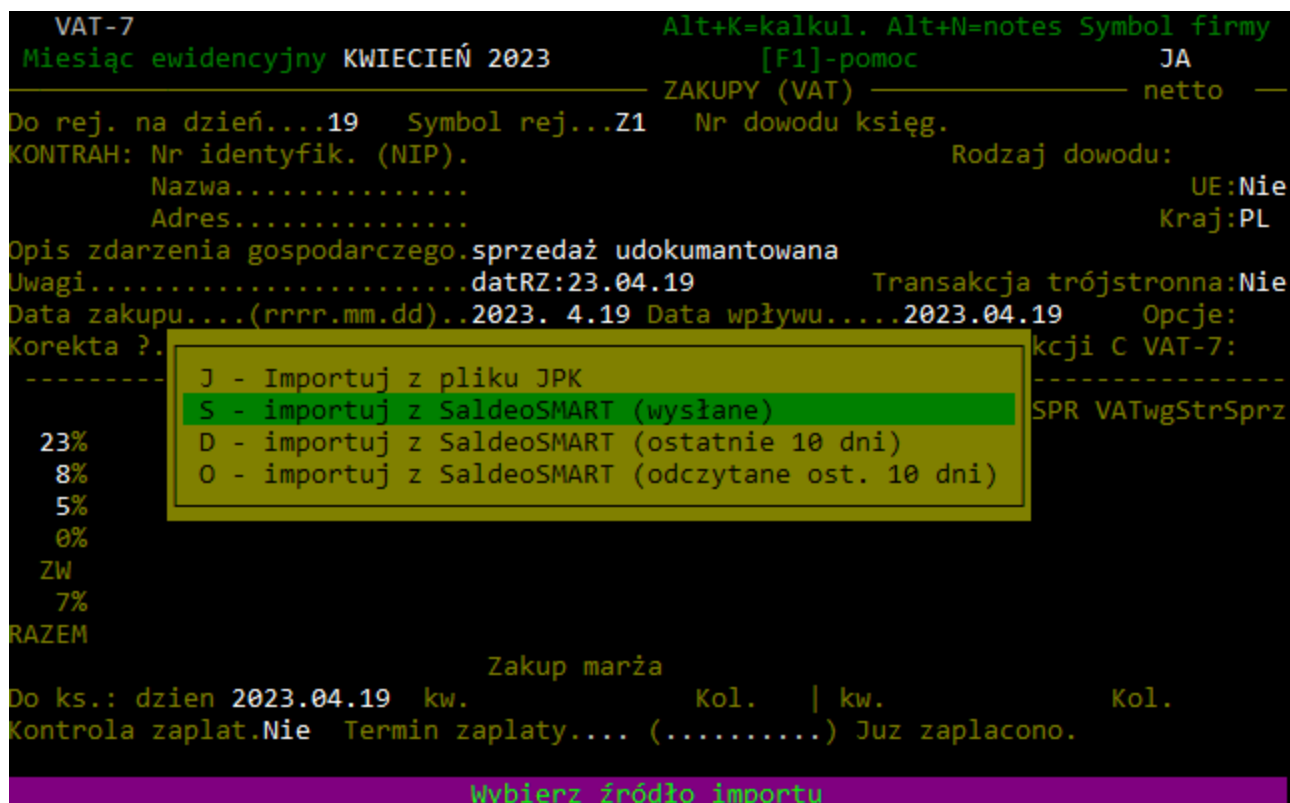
VAT-7 Alt+K=kalkul. Alt+N=notes Symbol firmy
Miesiąc ewidencyjny KWIECIEŃ 2023 [F1]-pomoc JA
ZAKUPY (VAT) netto
Do rej. na dzień....19 Symbol rej...Z1 Nr dowodu księg.
KONTRAH: Nr identyfik. (NIP). Rodzaj dowodu:
Nazwa............... UE:Nie
Adres............... Kraj:PL
Opis zdarzenia gospodarczego.sprzedaż udokumantowana
Uwagi.......................datRZ:23.04.19 Transakcja trójstronna:Nie
Data zakupu....(rrrr.mm.dd)..2023. 4.19 Data wpływu.....2023.04.19 Opcje:
Korekta ?. kcji C VAT-7:

J - Importuj z pliku JPK
S - importuj z SaldeoSMART (wysłane)
D - importuj z SaldeoSMART (ostatnie 10 dni)
O - importuj z SaldeoSMART (odczytane ost. 10 dni)

SPR VATwgStrSprz
23%
8%
5%
0%
ZW
7%
RAZEM
Zakup marża
Do ks.: dzien 2023.04.19 kw. Kol. | kw. Kol.
Kontrola zaplat.Nie Termin zaplaty.... (..........) Juz zaplacono.

Wybierz źródło importu